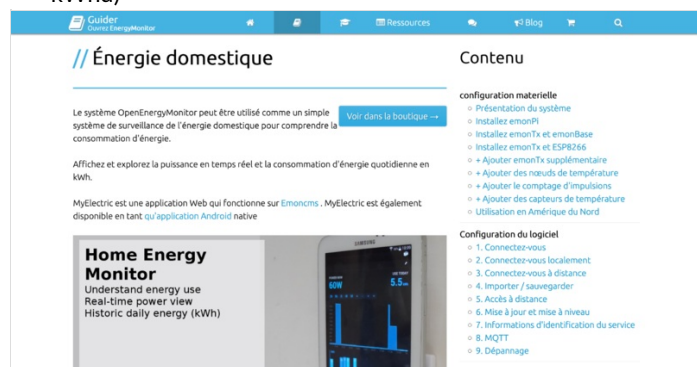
kWh).

Guider
Ouvrez EnergyMonitor

Ressources

Blog

// Énergie domestique

Le système OpenEnergyMonitor peut être utilisé comme un simple système de surveillance de l'énergie domestique pour comprendre la consommation d'énergie.

Voir dans la boutique →

Affichez et explorez la puissance en temps réel et la consommation d'énergie quotidienne en kWh.

MyElectric est une application Web qui fonctionne sur Emoncms . MyElectric est également disponible en tant qu'application Android native

Home Energy Monitor
Understand energy use
Real-time power view
Historic daily energy (kWh)

SAMSUNG
60W
5.5kWh

Contenu

configuration materielle
Présentation du système
Installez emonPi
Installez emonTx et emonBase
Installez emonTx et ESP8266
+ Ajouter emonTx supplémentaire
+ Ajouter des nœuds de température
+ Ajouter le comptage d'impulsions
+ Ajouter des capteurs de température
Utilisation en Amérique du Nord

Configuration du logiciel
1. Connectez-vous
2. Connectez-vous localement
3. Connectez-vous à distance
4. Importer / sauvegarder
5. Accès à distance
6. Mise à jour et mise à niveau
7. Informations d'identification du service
8. MQTT
9. Dépannage